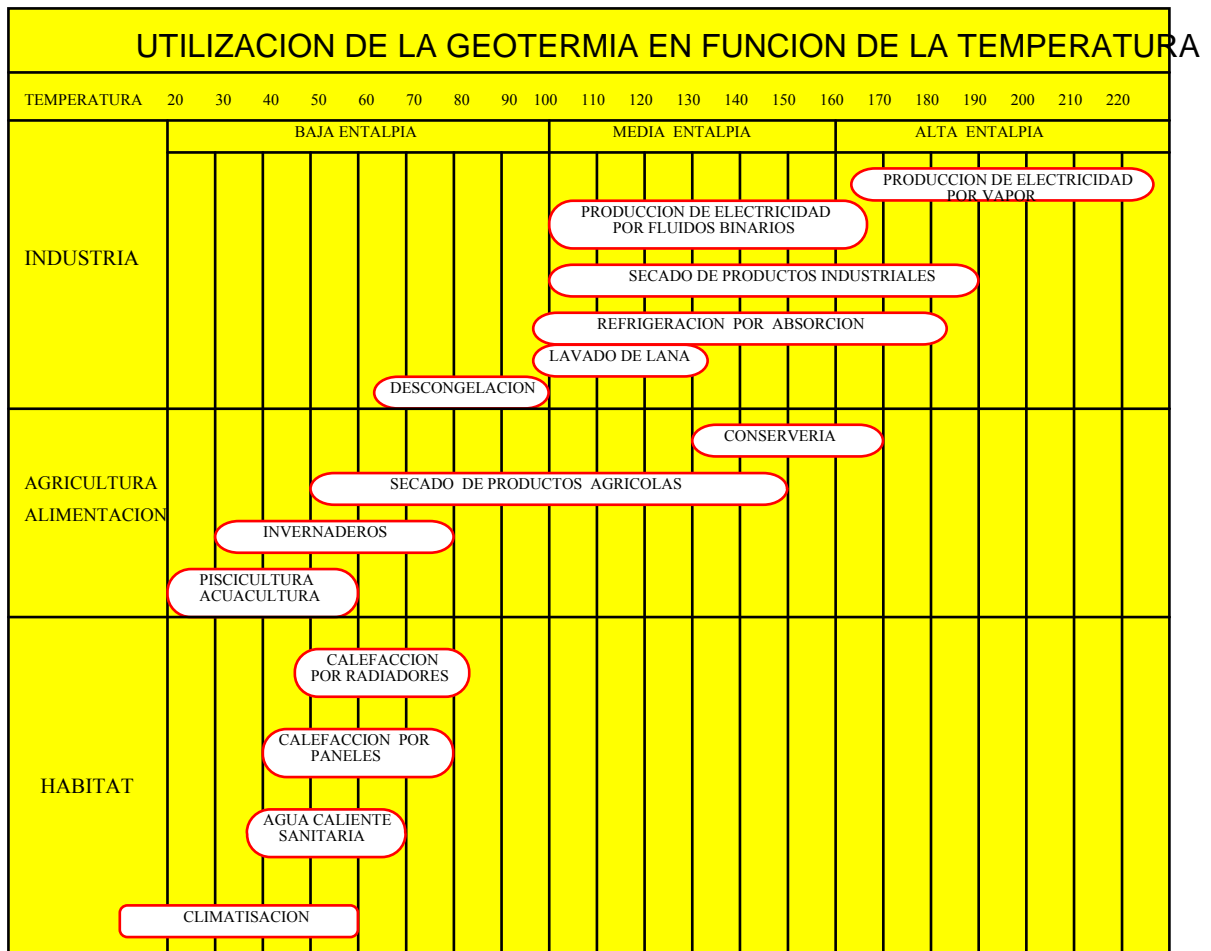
UTILIZACION DE LA GEOTERMIA EN FUNCION DE LA TEMPERATURA

TEMPERATURA 20 30 40 50 60 70 80 90 100 110 120 130 140 150 160 170 180 190 200 210 220

BAJA ENTALPIA | MEDIA ENTALPIA | ALTA ENTALPIA

INDUSTRIA

PRODUCCION DE ELECTRICIDAD POR VAPOR

PRODUCCION DE ELECTRICIDAD POR FLUIDOS BINARIOS

SECADO DE PRODUCTOS INDUSTRIALES

REFRIGERACION POR ABSORCION

LAVADO DE LANA

DESCONGELACION

AGRICULTURA ALIMENTACION

CONSERVERIA

SECADO DE PRODUCTOS AGRICOLAS

INVERNADEROS

PISCICULTURA ACUACULTURA

HABITAT

CALEFACCION POR RADIADORES

CALEFACCION POR PANELES

AGUA CALIENTE SANITARIA

CLIMATISACION